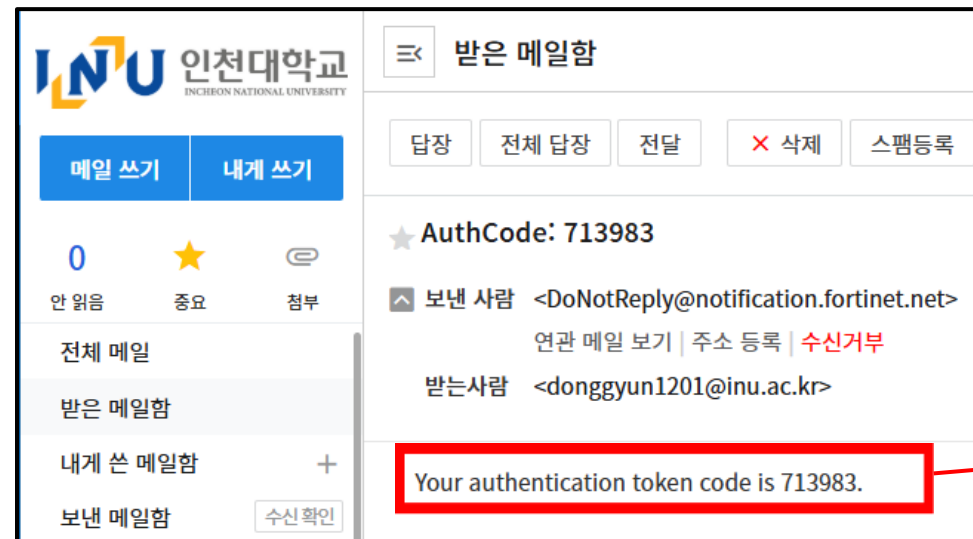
INU 인천대학교
INCHEON NATIONAL UNIVERSITY

메일 쓰기 | 내게 쓰기

0
안 읽음
중요
첨부

전체 메일
받은 메일함
내게 쓴 메일함 +
보낸 메일함 수신 확인

받은 메일함

답장 | 전체 답장 | 전달 | ✕ 삭제 | 스팸등록

AuthCode: 713983

보낸 사람 <DoNotReply@notification.fortinet.net>
연관 메일 보기 | 주소 등록 | 수신거부
받는사람 <donggyun1201@inu.ac.kr>

Your authentication token code is 713983.